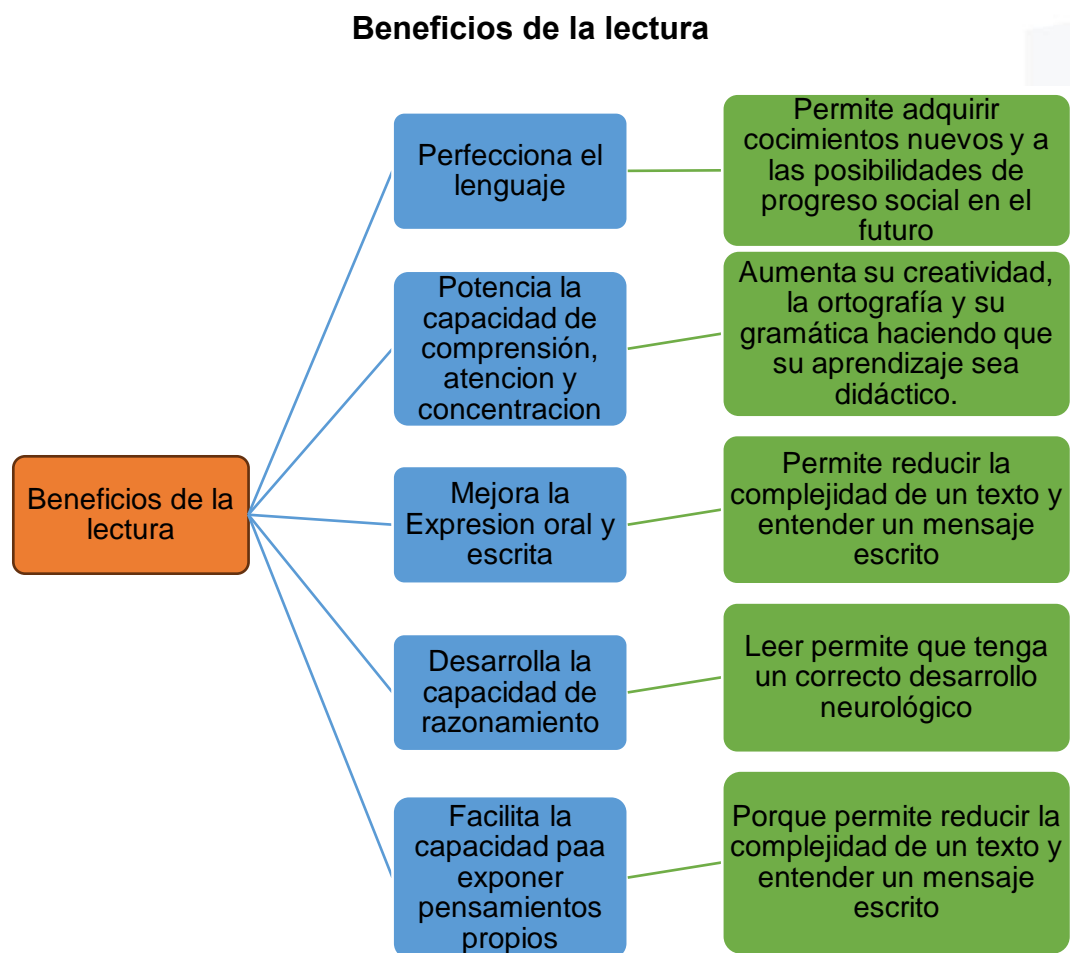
Beneficios de la lectura

Beneficios de la lectura

Perfecciona el lenguaje

Permite adquirir cocimientos nuevos y a las posibilidades de progreso social en el futuro

Potencia la capacidad de comprensión, atencion y concentracion

Aumenta su creatividad, la ortografía y su gramática haciendo que su aprendizaje sea didáctico.

Mejora la Expresion oral y escrita

Permite reducir la complejidad de un texto y entender un mensaje escrito

Desarrolla la capacidad de razonamiento

Leer permite que tenga un correcto desarrollo neurológico

Facilita la capacidad paa exponer pensamientos propios

Porque permite reducir la complejidad de un texto y entender un mensaje escrito